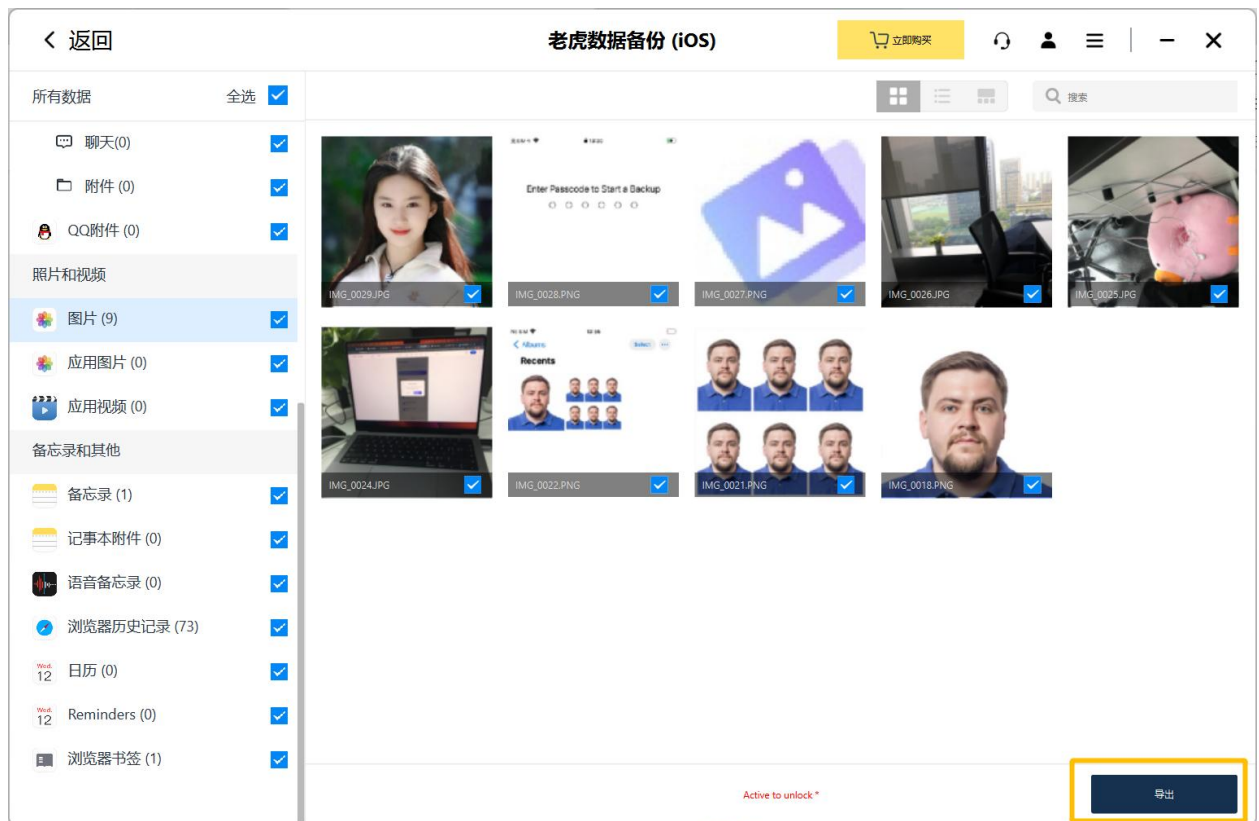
< 返回

老虎数据备份 (iOS)

立即购买

所有数据 全选

聊天(0)

附件 (0)

QQ附件 (0)

照片和视频

图片 (9)

应用图片 (0)

应用视频 (0)

备忘录和其他

备忘录 (1)

记事本附件 (0)

语音备忘录 (0)

浏览器历史记录 (73)

Wed. 12 日历 (0)

Wed. 12 Reminders (0)

浏览器书签 (1)

搜索

IMG_0029.JPG

Enter Passcode to Start a Backup

IMG_0028.PNG

IMG_0027.PNG

IMG_0026.JPG

IMG_0025.JPG

IMG_0024.JPG

Albums Select

Recents

IMG_0022.PNG

IMG_0021.PNG

IMG_0018.PNG

Active to unlock *

导出